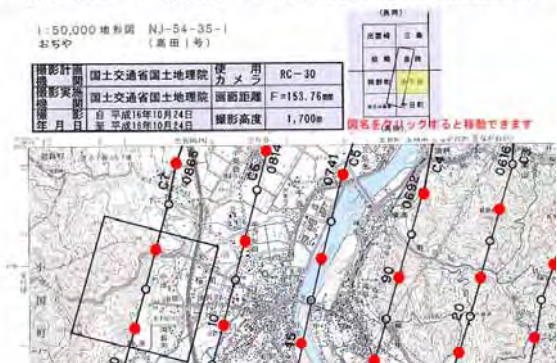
1:50,000 地形図　NJ-54-35-1
おぢや　（高田1号）

| 撮影計画機関 | 国土交通省国土地理院 | 使用カメラ | RC-30 |
|---|---|---|---|
| 撮影実施機関 | 国土交通省国土地理院 | 画面距離 | F=153.76mm |
| 撮影年月日 | 自 平成16年10月24日 至 平成16年10月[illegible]日 | 撮影高度 | 1,700m |

（接図）
出雲崎 | 三条
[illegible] | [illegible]
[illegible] | おぢや
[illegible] | 十日町

図名をクリックすると移動できます

C7
0866
C6
0814
C5
0741
C4
0692
C3
0616
C2
10
90
20
15
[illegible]